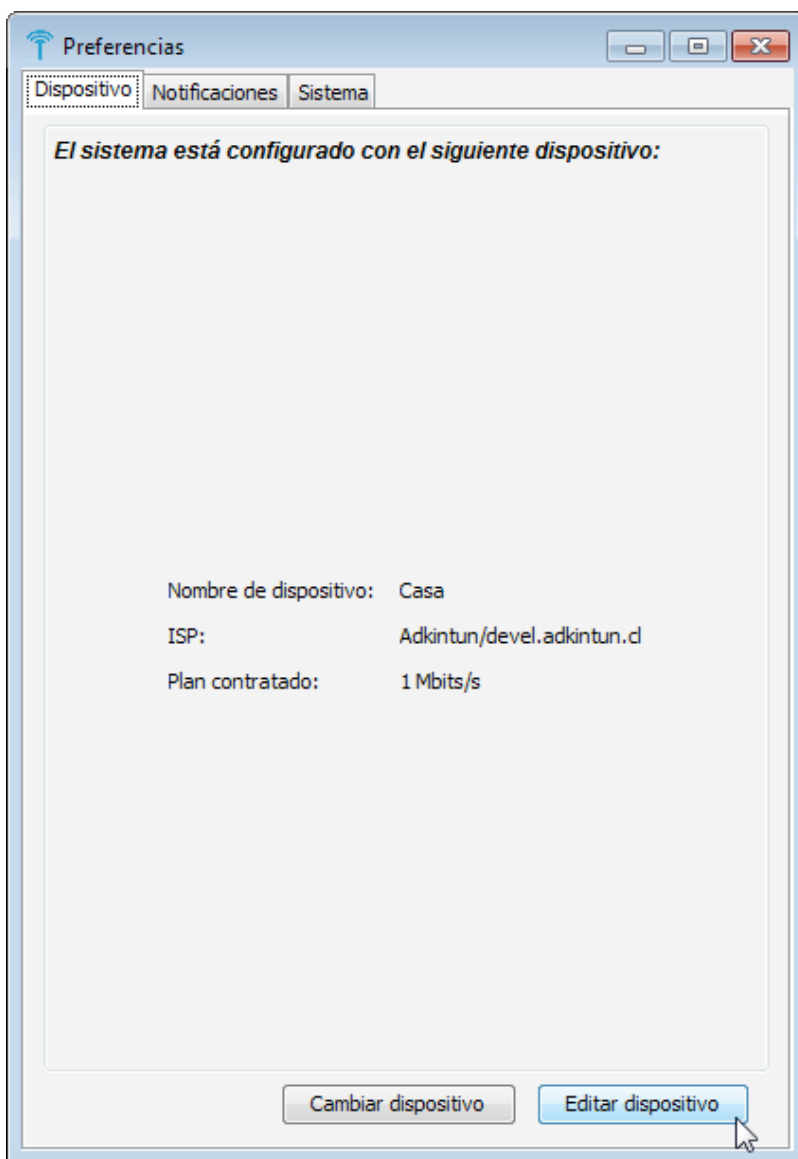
Preferencias

Dispositivo | Notificaciones | Sistema

El sistema está configurado con el siguiente dispositivo:

Nombre de dispositivo: Casa
ISP: Adkintun/devel.adkintun.cl
Plan contratado: 1 Mbits/s

Cambiar dispositivo
Editar dispositivo